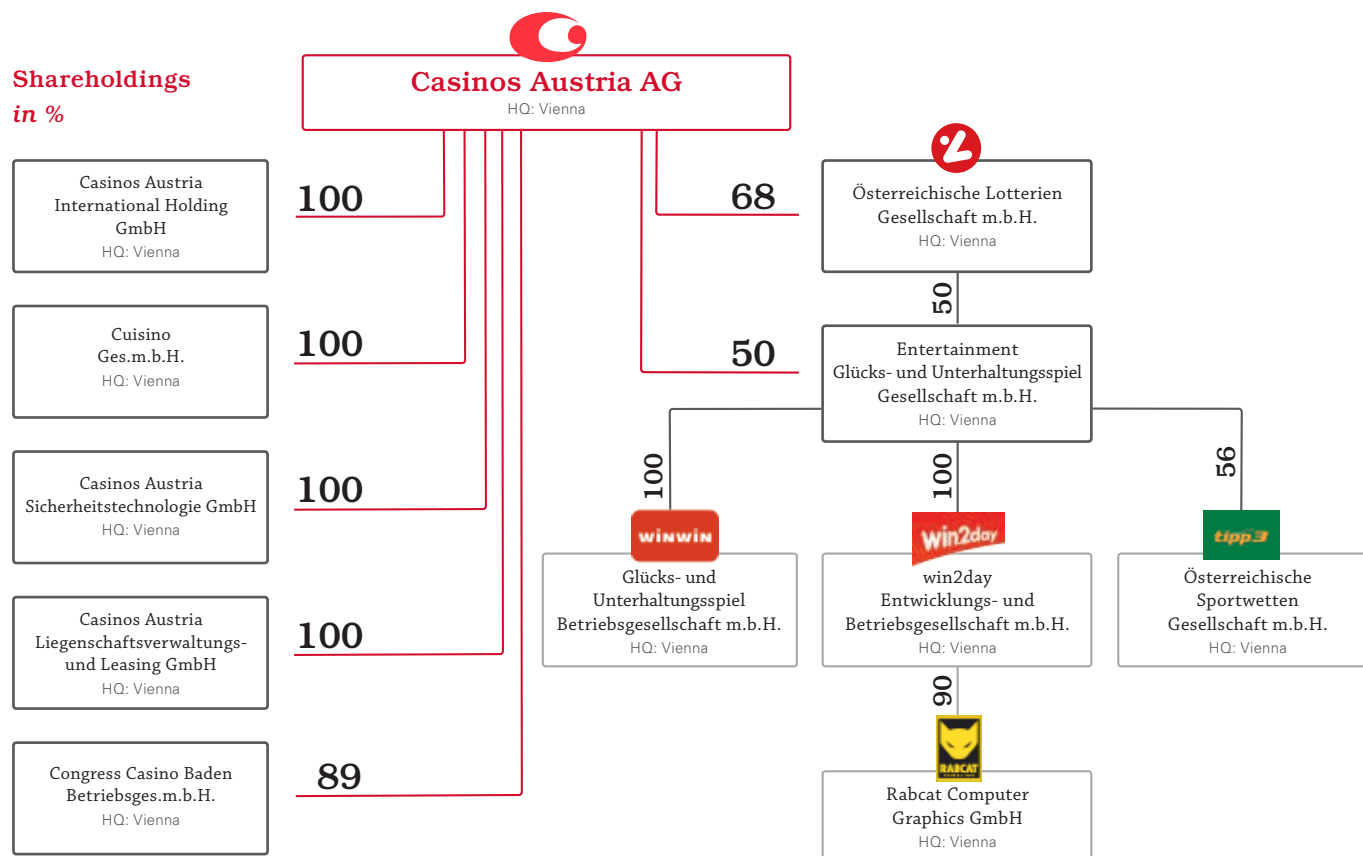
Shareholdings
in %

Casinos Austria AG
HQ: Vienna

Casinos Austria International Holding GmbH
HQ: Vienna

100

Cuisino Ges.m.b.H.
HQ: Vienna

100

Casinos Austria Sicherheitstechnologie GmbH
HQ: Vienna

100

Casinos Austria Liegenschaftsverwaltungs- und Leasing GmbH
HQ: Vienna

100

Congress Casino Baden Betriebsges.m.b.H.
HQ: Vienna

89

68

Österreichische Lotterien Gesellschaft m.b.H.
HQ: Vienna

50

50

Entertainment Glücks- und Unterhaltungsspiel Gesellschaft m.b.H.
HQ: Vienna

100

100

56

WINWIN

Glücks- und Unterhaltungsspiel Betriebsgesellschaft m.b.H.
HQ: Vienna

win2day

win2day Entwicklungs- und Betriebsgesellschaft m.b.H.
HQ: Vienna

tipp3

Österreichische Sportwetten Gesellschaft m.b.H.
HQ: Vienna

90

RABCAT

Rabcat Computer Graphics GmbH
HQ: Vienna